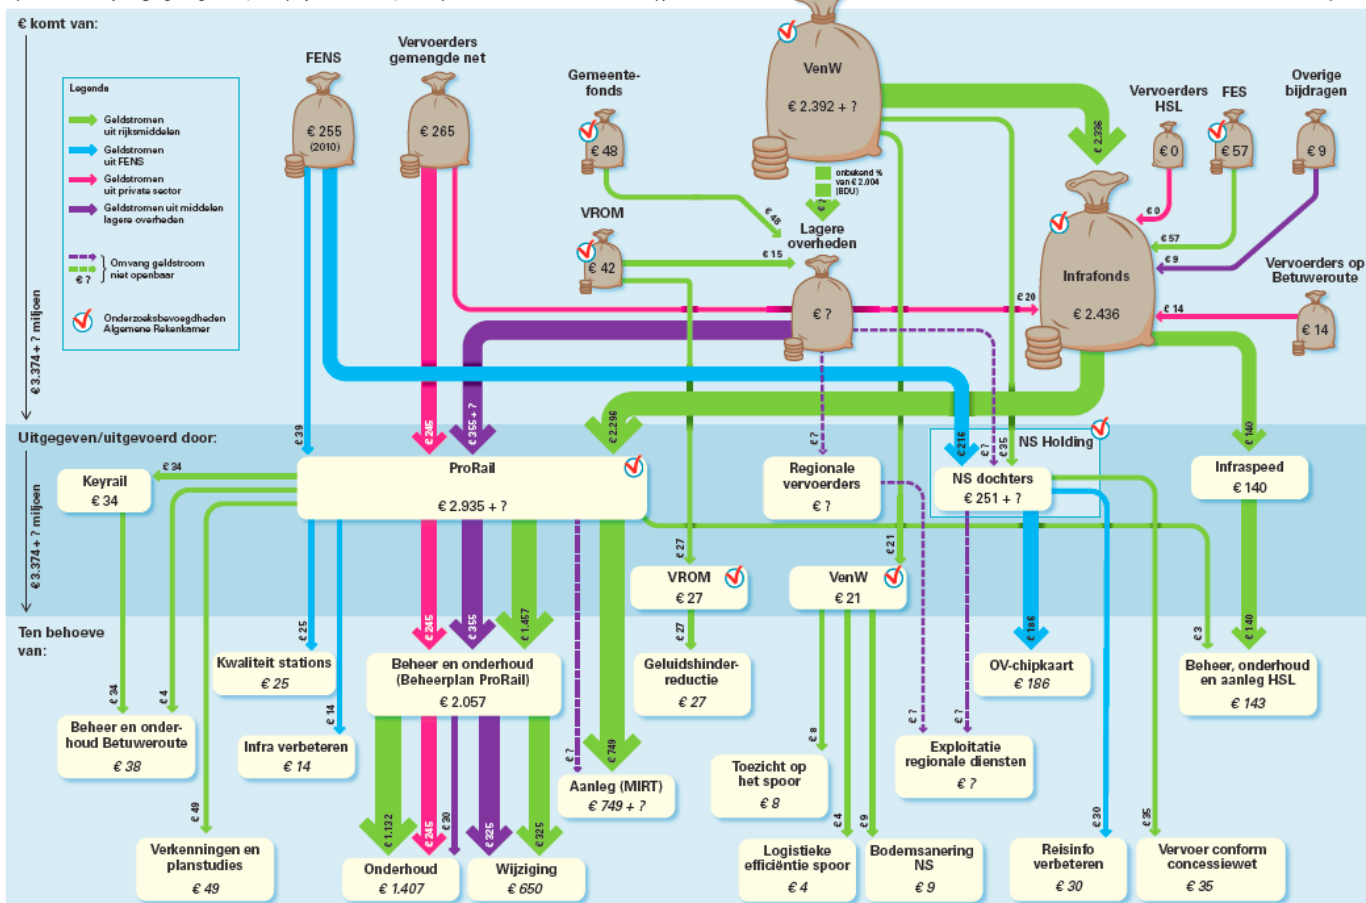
€ komt van:

€ 3.374 + ? miljoen

Legenda
Geldstromen uit rijksmiddelen
Geldstromen uit FENS
Geldstromen uit private sector
Geldstromen uit middelen lagere overheden
Omvang geldstroom niet openbaar
€ ?
Onderzoeksbevoegdheden Algemene Rekenkamer

FENS
€ 255 (2010)

Vervoerders gemengde net
€ 265

Gemeentefonds
€ 48

VROM
€ 42

VenW
€ 2.392 + ?

onbekend % van € 2.004 (BDU)

€ 48
€ 15
€ ?

Lagere overheden
€ ?

Vervoerders HSL
€ 0

FES
€ 57

Overige bijdragen
€ 9

€ 2.336
€ 0
€ 57
€ 9
€ 20
€ 14

Infrafonds
€ 2.436

Vervoerders op Betuweroute
€ 14

Uitgegeven/uitgevoerd door:

€ 3.374 + ? miljoen

€ 39
€ 245
€ 355 + ?
€ 2.296
€ ?
€ 216
€ ?
€ 35
€ 140

Keyrail
€ 34
€ 34

ProRail
€ 2.935 + ?

Regionale vervoerders
€ ?

NS Holding
NS dochters
€ 251 + ?

Infraspeed
€ 140

€ 27
€ 21

VROM
€ 27

VenW
€ 21

Ten behoeve van:

€ 25
€ 245
€ 355
€ 1.457
€ 27
€ 186
€ 3
€ 140

Kwaliteit stations
€ 25

Beheer en onderhoud (Beheerplan ProRail)
€ 2.057

Geluidshinderreductie
€ 27

OV-chipkaart
€ 186

Beheer, onderhoud en aanleg HSL
€ 143

€ 34
€ 4
€ 14

Beheer en onderhoud Betuweroute
€ 38

Infra verbeteren
€ 14

€ ?
€ 749
€ 8
€ ?
€ ?

Aanleg (MIRT)
€ 749 + ?

Toezicht op het spoor
€ 8

Exploitatie regionale diensten
€ ?

€ 49
€ 1.132
€ 245
€ 30
€ 325
€ 325
€ 4
€ 9
€ 30
€ 35

Verkenningen en planstudies
€ 49

Onderhoud
€ 1.407

Wijziging
€ 650

Logistieke efficiëntie spoor
€ 4

Bodemsanering NS
€ 9

Reisinfo verbeteren
€ 30

Vervoer conform concessiewet
€ 35